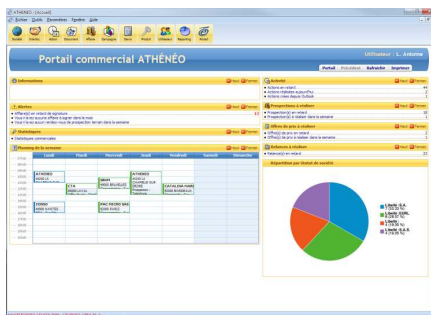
ATHÉNÉO - [Accueil]

Fichier Outils Paramètres Fenêtre Aide

Portail commercial ATHÉNÉO

Utilisateur : L. Antoine

Portail Précédent Rafraîchir Imprimer

Informations

Alertes

Statistiques

Planning de la semaine

Lundi Mardi Mercredi Jeudi Vendredi Samedi Dimanche

ATHENEO

Activité

Prospections à réaliser

Offres de prix à réaliser

Relances à réaliser

Répartition par Statut de société

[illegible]